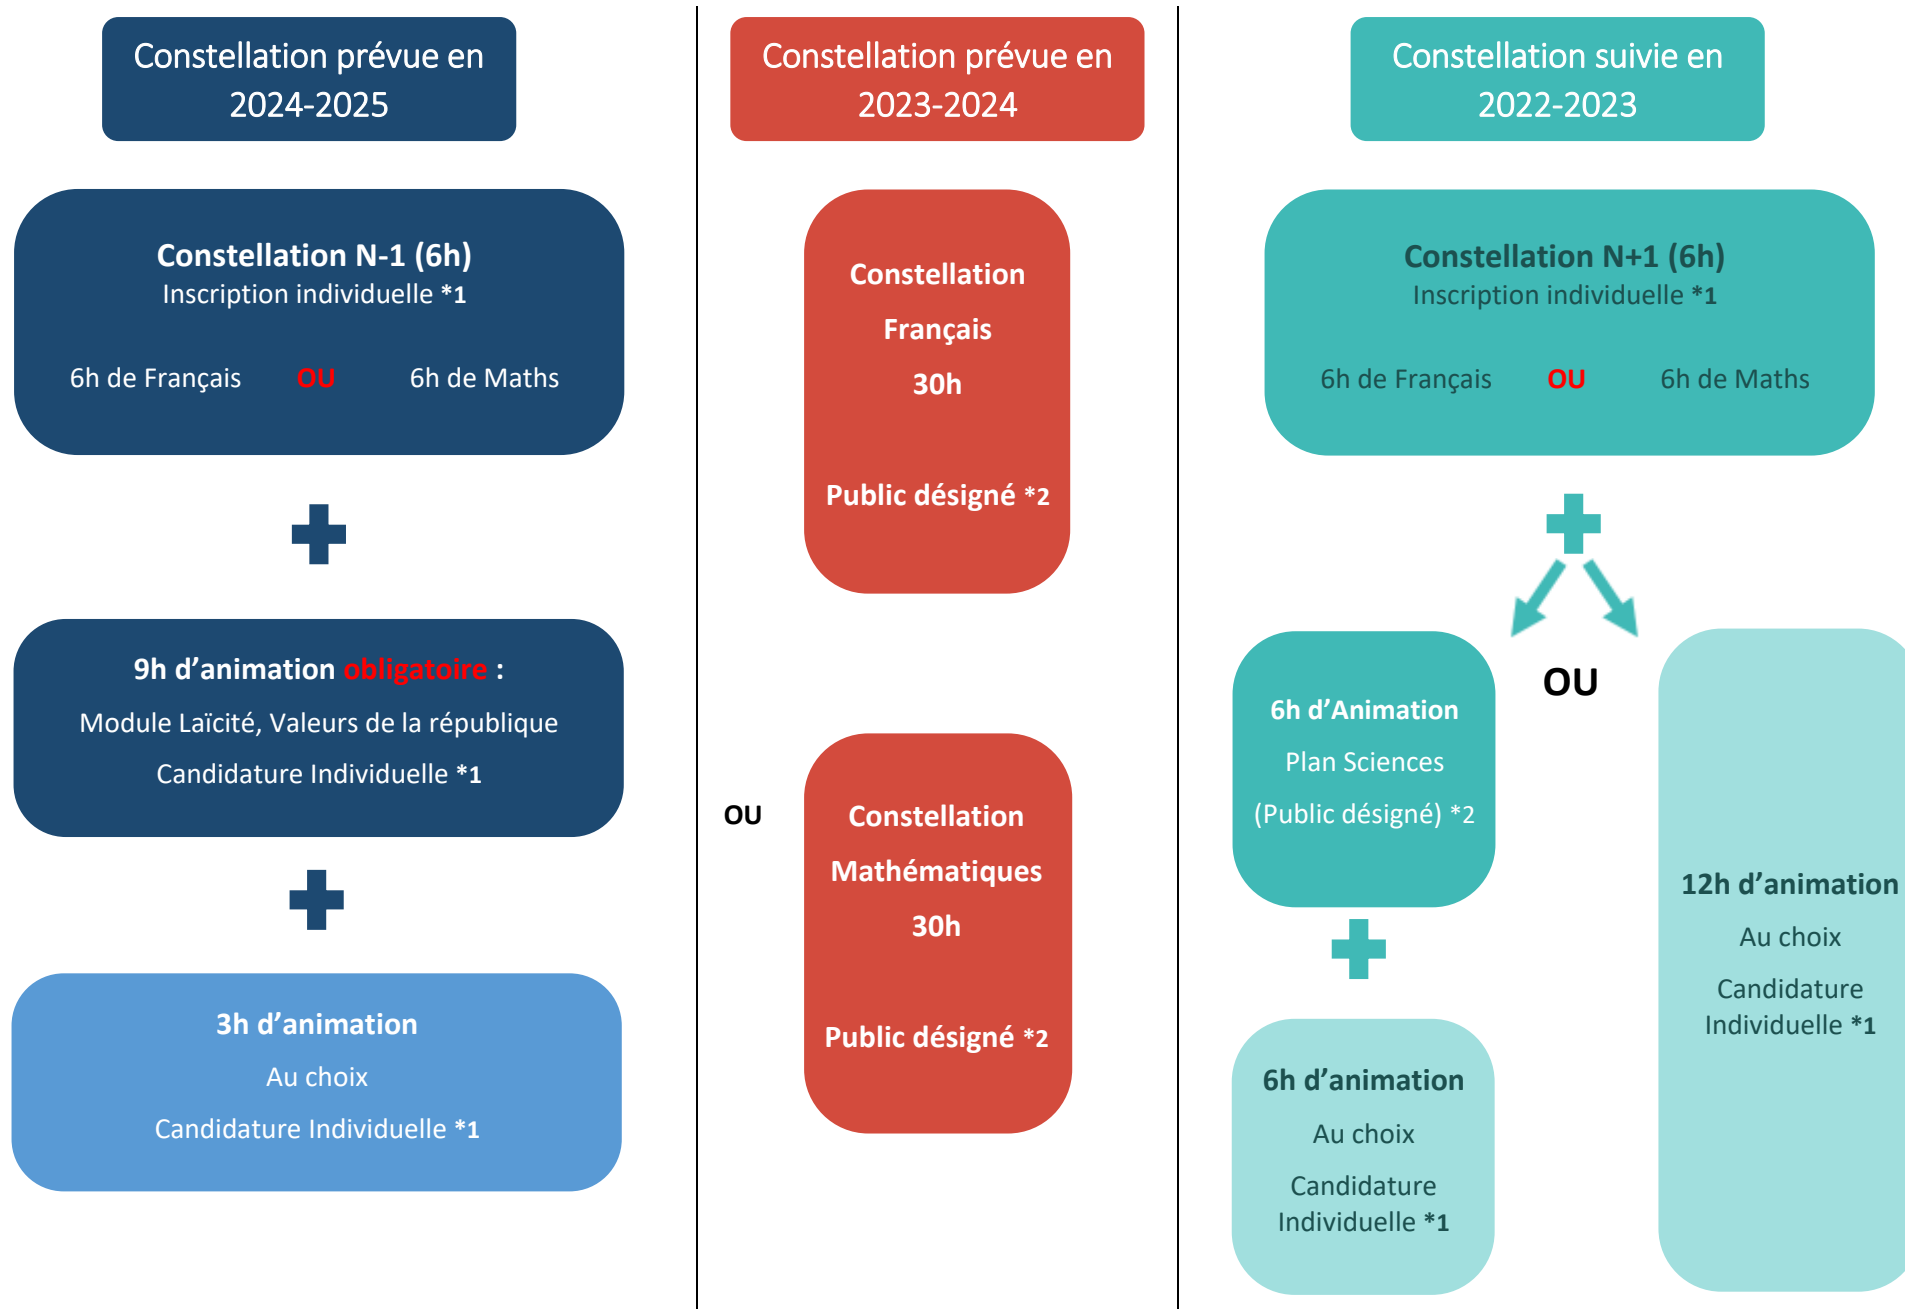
Constellation prévue en 2024-2025

Constellation N-1 (6h)
Inscription individuelle *1

6h de Français OU 6h de Maths

9h d'animation obligatoire :
Module Laïcité, Valeurs de la république
Candidature Individuelle *1

3h d'animation
Au choix
Candidature Individuelle *1

Constellation prévue en 2023-2024

Constellation
Français
30h

Public désigné *2

OU

Constellation
Mathématiques
30h

Public désigné *2

Constellation suivie en 2022-2023

Constellation N+1 (6h)
Inscription individuelle *1

6h de Français OU 6h de Maths

OU

6h d'Animation
Plan Sciences
(Public désigné) *2

6h d'animation
Au choix
Candidature Individuelle *1

12h d'animation
Au choix
Candidature Individuelle *1